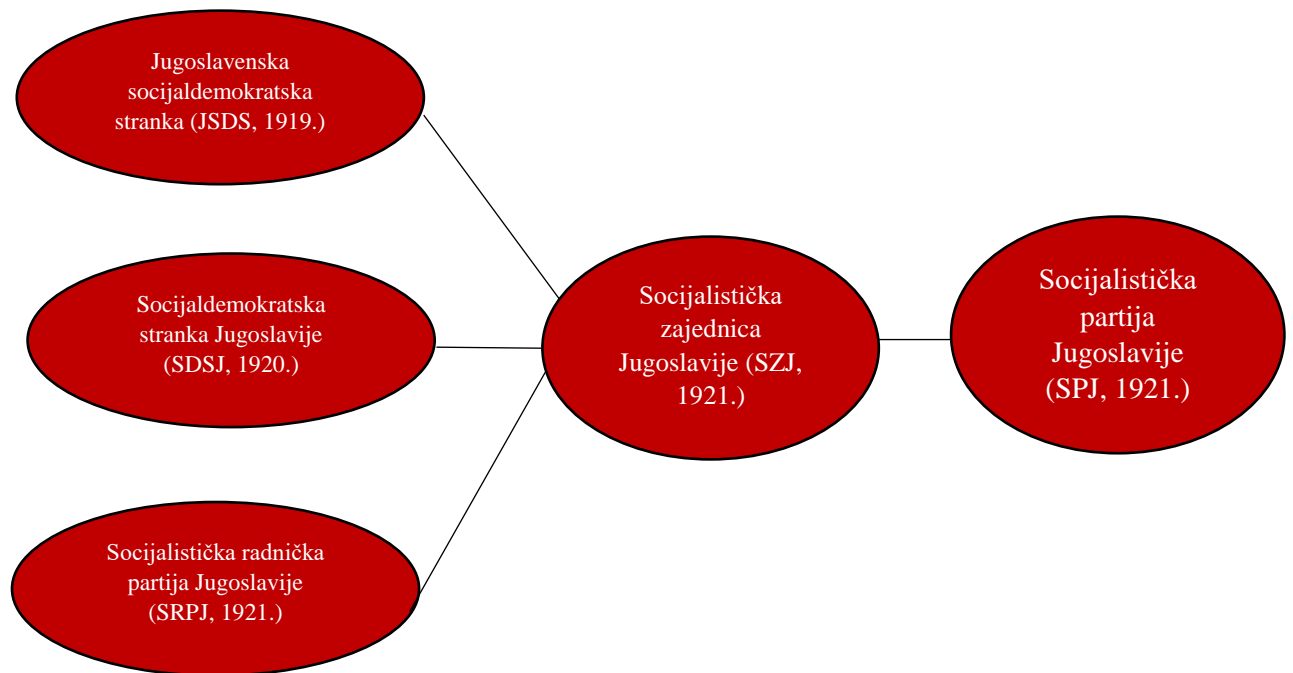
Jugoslavenska socijaldemokratska stranka (JSDS, 1919.)

Socijaldemokratska stranka Jugoslavije (SDSJ, 1920.)

Socijalistička radnička partija Jugoslavije (SRPJ, 1921.)

Socijalistička zajednica Jugoslavije (SZJ, 1921.)

Socijalistička partija Jugoslavije (SPJ, 1921.)